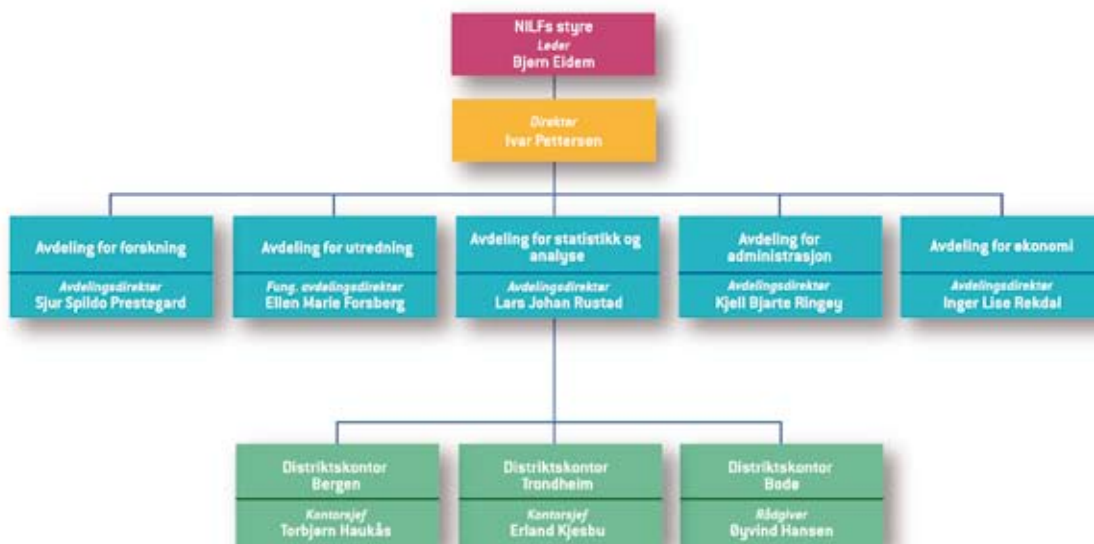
NILFs styre
Leder
Bjørn Eidem

Direktør
Ivar Pettersen

Avdeling for forskning
Avdelingsdirektør
Sjur Spildo Prestegard

Avdeling for utredning
Fung. avdelingsdirektør
Ellen Marie Forsberg

Avdeling for statistikk og analyse
Avdelingsdirektør
Lars Johan Rustad

Avdeling for administrasjon
Avdelingsdirektør
Kjell Bjarte Ringøy

Avdeling for økonomi
Avdelingsdirektør
Inger Lise Rekdal

Distriktskontor Bergen
Kontorsjef
Torbjørn Haukås

Distriktskontor Trondheim
Kontorsjef
Erland Kjesbu

Distriktskontor Bodø
Rådgiver
Øyvind Hansen